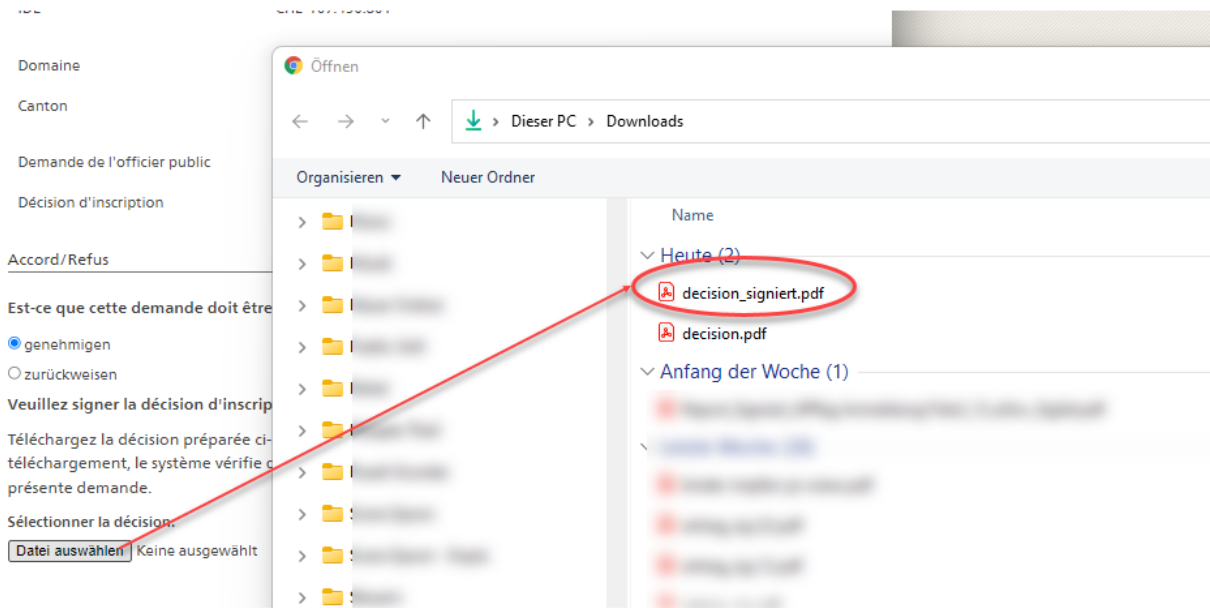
IDE CHE-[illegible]

Domaine

Canton

Demande de l'officier public

Décision d'inscription

Accord/Refus

Est-ce que cette demande doit être

genehmigen

zurückweisen

Veuillez signer la décision d'inscrip

Téléchargez la décision préparée ci- téléchargement, le système vérifie c présente demande.

Sélectionner la décision.

Datei auswählen Keine ausgewählt

Öffnen

Dieser PC > Downloads

Organisieren ▾ Neuer Ordner

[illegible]
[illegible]
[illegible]
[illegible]
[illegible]
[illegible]
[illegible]
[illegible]
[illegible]
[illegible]

Name

Heute (2)

decision_signiert.pdf

decision.pdf

Anfang der Woche (1)

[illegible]

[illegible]

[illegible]

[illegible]

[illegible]

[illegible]